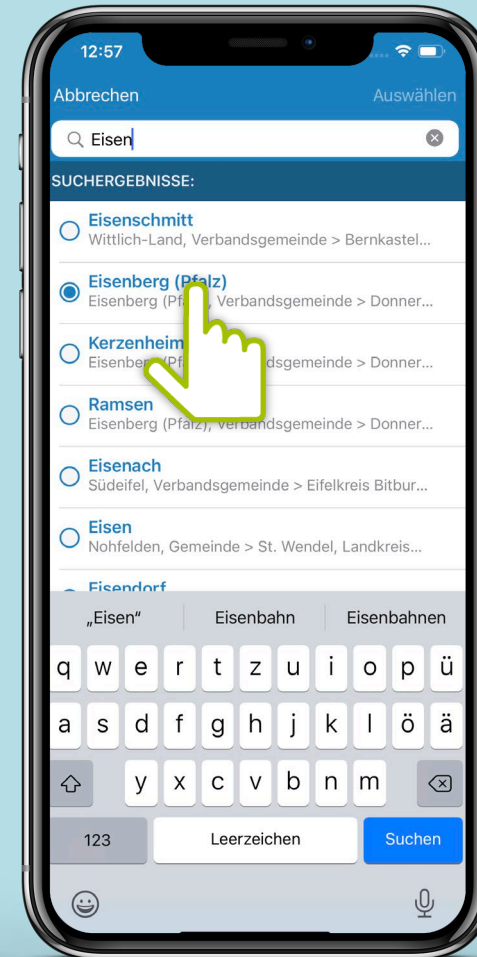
12:57

Abbrechen Auswählen

Eisen

SUCHERGEBNISSE:

Eisenschmitt
Wittlich-Land, Verbandsgemeinde > Bernkastel...

Eisenberg (Pfalz)
Eisenberg (Pf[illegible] Verbandsgemeinde > Donner...

Kerzenheim
Eisenbe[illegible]sgemeinde > Donner...

Ramsen
Eisenberg (Pfalz), Verbandsgemeinde > Donner...

Eisenach
Südeifel, Verbandsgemeinde > Eifelkreis Bitbur...

Eisen
Nohfelden, Gemeinde > St. Wendel, Landkreis...

Eisendorf

„Eisen“ Eisenbahn Eisenbahnen

q w e r t z u i o p ü
a s d f g h j k l ö ä
y x c v b n m
123 Leerzeichen Suchen